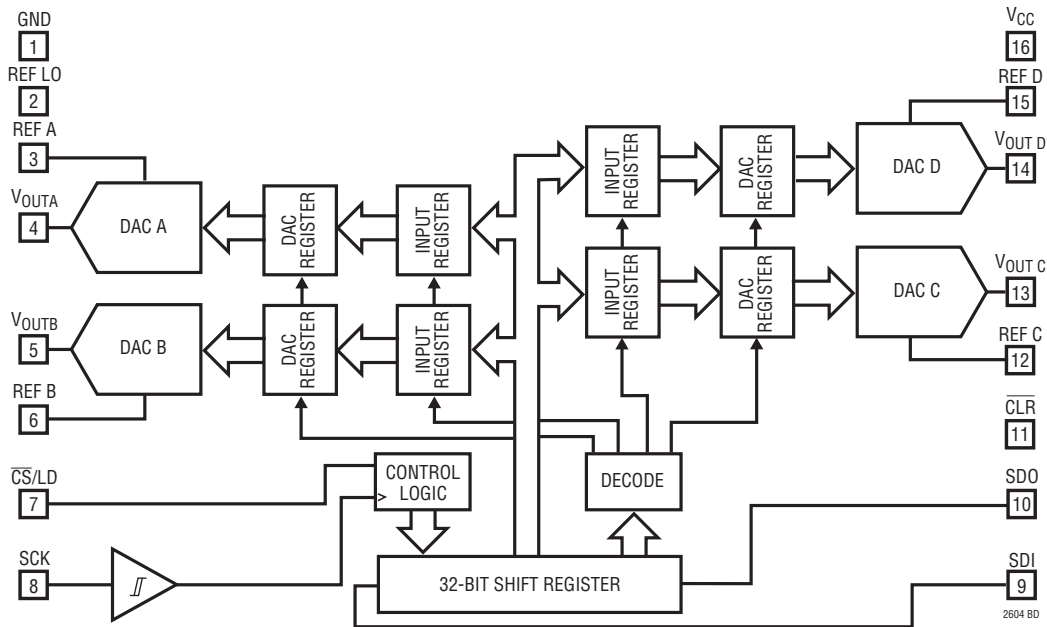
GND
1
REF LO
2
REF A
3
$V_{OUTA}$
4
$V_{OUTB}$
5
REF B
6
$\overline{CS}$/LD
7
SCK
8

DAC A
DAC B
DAC REGISTER
DAC REGISTER
INPUT REGISTER
INPUT REGISTER
INPUT REGISTER
INPUT REGISTER
DAC REGISTER
DAC REGISTER
DAC D
DAC C
CONTROL LOGIC
DECODE
32-BIT SHIFT REGISTER

$V_{CC}$
16
REF D
15
$V_{OUT\ D}$
14
$V_{OUT\ C}$
13
REF C
12
$\overline{CLR}$
11
SDO
10
SDI
9

2604 BD